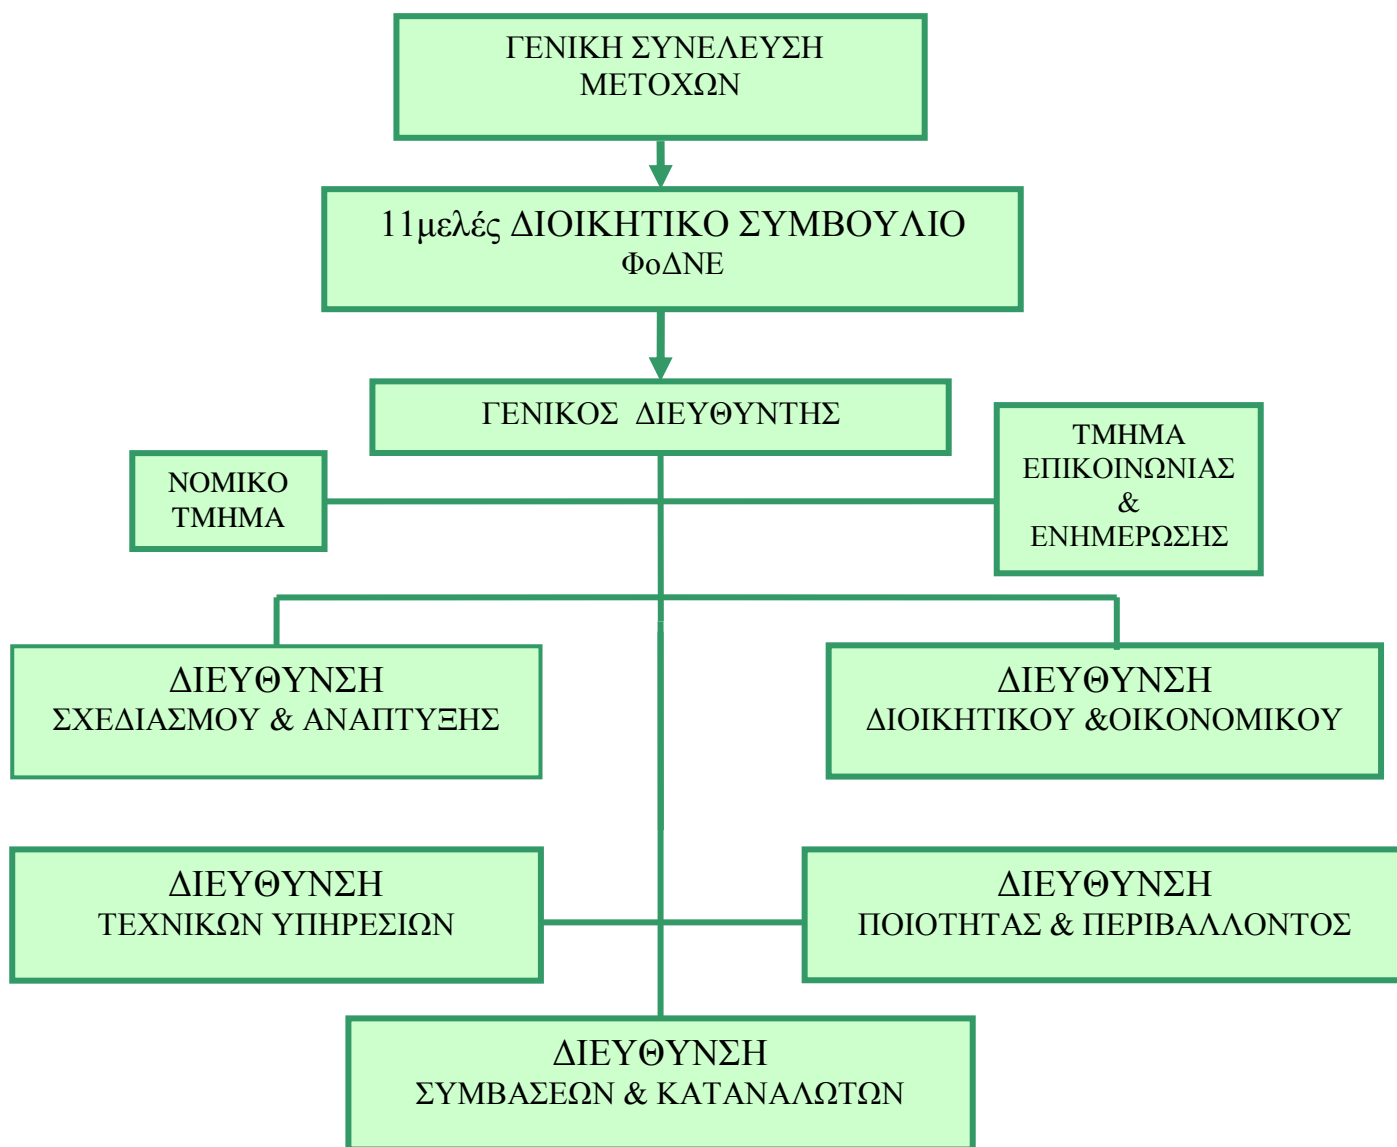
ΓΕΝΙΚΗ ΣΥΝΕΛΕΥΣΗ ΜΕΤΟΧΩΝ

11μελές ΔΙΟΙΚΗΤΙΚΟ ΣΥΜΒΟΥΛΙΟ ΦοΔΝΕ

ΓΕΝΙΚΟΣ ΔΙΕΥΘΥΝΤΗΣ

ΝΟΜΙΚΟ ΤΜΗΜΑ

ΤΜΗΜΑ ΕΠΙΚΟΙΝΩΝΙΑΣ & ΕΝΗΜΕΡΩΣΗΣ

ΔΙΕΥΘΥΝΣΗ ΣΧΕΔΙΑΣΜΟΥ & ΑΝΑΠΤΥΞΗΣ

ΔΙΕΥΘΥΝΣΗ ΔΙΟΙΚΗΤΙΚΟΥ &ΟΙΚΟΝΟΜΙΚΟΥ

ΔΙΕΥΘΥΝΣΗ ΤΕΧΝΙΚΩΝ ΥΠΗΡΕΣΙΩΝ

ΔΙΕΥΘΥΝΣΗ ΠΟΙΟΤΗΤΑΣ & ΠΕΡΙΒΑΛΛΟΝΤΟΣ

ΔΙΕΥΘΥΝΣΗ ΣΥΜΒΑΣΕΩΝ & ΚΑΤΑΝΑΛΩΤΩΝ